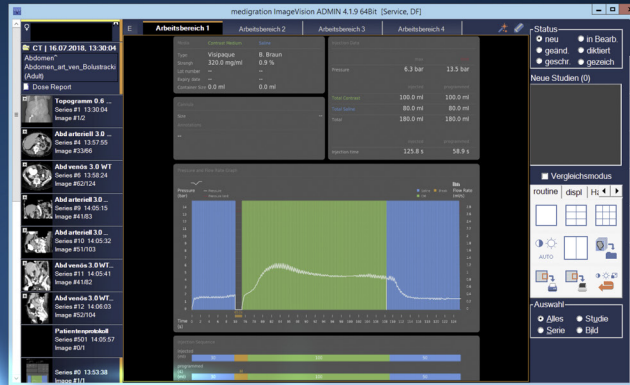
medigration ImageVision ADMIN 4.1.9 64Bit [Service, DF]

E

Arbeitsbereich 1

Arbeitsbereich 2

Arbeitsbereich 3

Arbeitsbereich 4

CT | 16.07.2018, 13:30:04

Abdomen^ Abdomen_art_ven_Bolustracki (Adult)

Dose Report

Topogramm 0.6 ...
Series #1 13:30:04
Image #1/2

Abd arteriell 3.0 ...
Series #4 13:57:55
Image #33/66

Abd venös 3.0 WT
Series #6 13:58:24
Image #62/124

Abd arteriell 3.0 ...
Series #9 14:05:15
Image #41/83

Abd arteriell 3.0 ...
Series #10 14:05:32
Image #51/103

Abd venös 3.0 WT...
Series #11 14:05:41
Image #41/82

Abd venös 3.0 WT...
Series #12 14:06:03
Image #52/104

Patientenprotokoll
Series #501 14:05:57
Image #0/1

Series #0 13:53:38
Image #1/1

Contrast Medium

Type Visipaque B. Braun

Strength 320.0 mg/ml 0.9 %

Lot number

Expiry date

Container Size 0.0 ml 0.0 ml

Pressure 6.3 bar 13.5 bar

Total Contrast 100.0 ml 100.0 ml

Total Saline 80.0 ml 80.0 ml

Total 180.0 ml 180.0 ml

Injection time 125.8 s 58.9 s

Pressure [bar]

Flow Rate [ml/s]

Time [s]

Status

neu

in Bearb.

geänd.

diktiert

geschr.

gezeich

Neue Studien (0)

Vergleichsmodus

routine

displ

Ha

AUTO

Auswahl

Alles

Studie

Serie

Bild